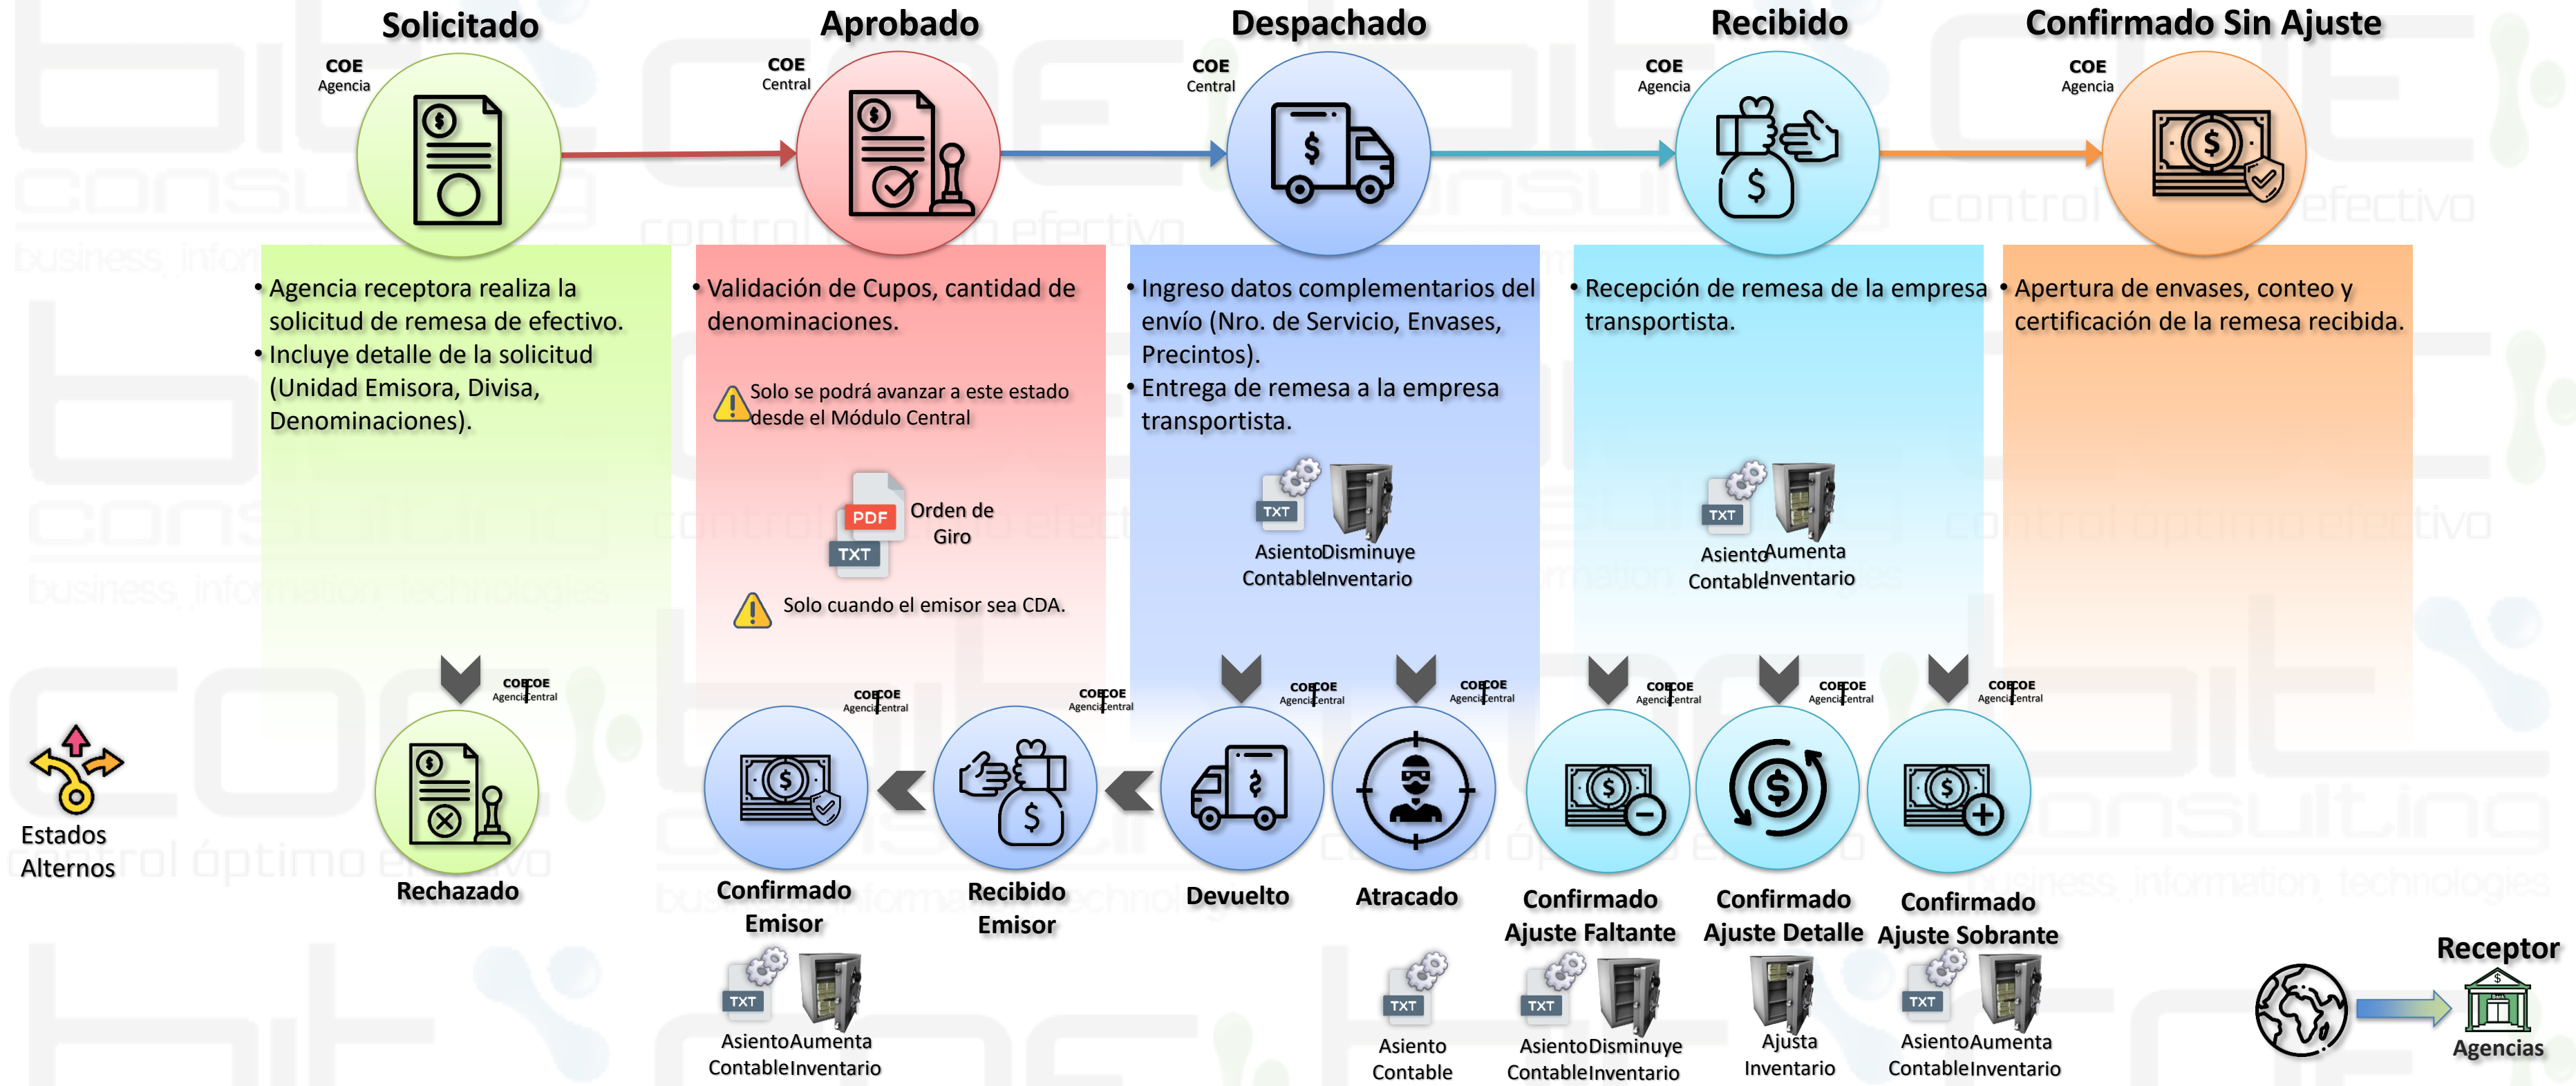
Solicitado

COE
Agencia

• Agencia receptora realiza la solicitud de remesa de efectivo.
• Incluye detalle de la solicitud (Unidad Emisora, Divisa, Denominaciones).

Aprobado

COE
Central

• Validación de Cupos, cantidad de denominaciones.

Solo se podrá avanzar a este estado desde el Módulo Central

PDF
TXT
Orden de Giro

Solo cuando el emisor sea CDA.

Despachado

COE
Central

• Ingreso datos complementarios del envío (Nro. de Servicio, Envases, Precintos).
• Entrega de remesa a la empresa transportista.

TXT
Asiento Contable
Disminuye Inventario

Recibido

COE
Agencia

• Recepción de remesa de la empresa transportista.

TXT
Asiento Contable
Aumenta Inventario

Confirmado Sin Ajuste

COE
Agencia

• Apertura de envases, conteo y certificación de la remesa recibida.

Estados Alternos

COE Agencia COE Central
Rechazado

COE Agencia COE Central
Confirmado Emisor
TXT
Asiento Contable
Aumenta Inventario

COE Agencia COE Central
Recibido Emisor

COE Agencia COE Central
Devuelto

COE Agencia COE Central
Atracado
TXT
Asiento Contable

COE Agencia COE Central
Confirmado Ajuste Faltante
TXT
Asiento Contable
Disminuye Inventario

COE Agencia COE Central
Confirmado Ajuste Detalle
Ajusta Inventario

COE Agencia COE Central
Confirmado Ajuste Sobrante
TXT
Asiento Contable
Aumenta Inventario

Receptor
Agencias